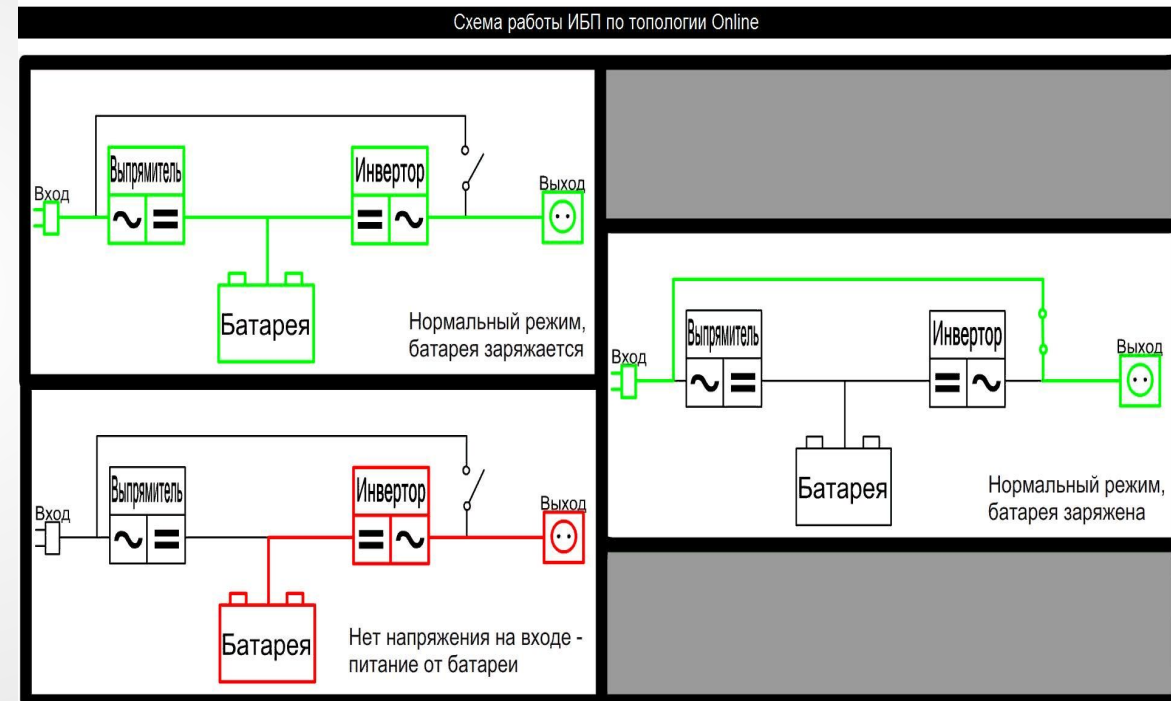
Схема работы ИБП по топологии Online

Вход
Выпрямитель
Инвертор
Выход
Батарея
Нормальный режим, батарея заряжается

Вход
Выпрямитель
Инвертор
Выход
Батарея
Нет напряжения на входе - питание от батареи

Вход
Выпрямитель
Инвертор
Выход
Батарея
Нормальный режим, батарея заряжена